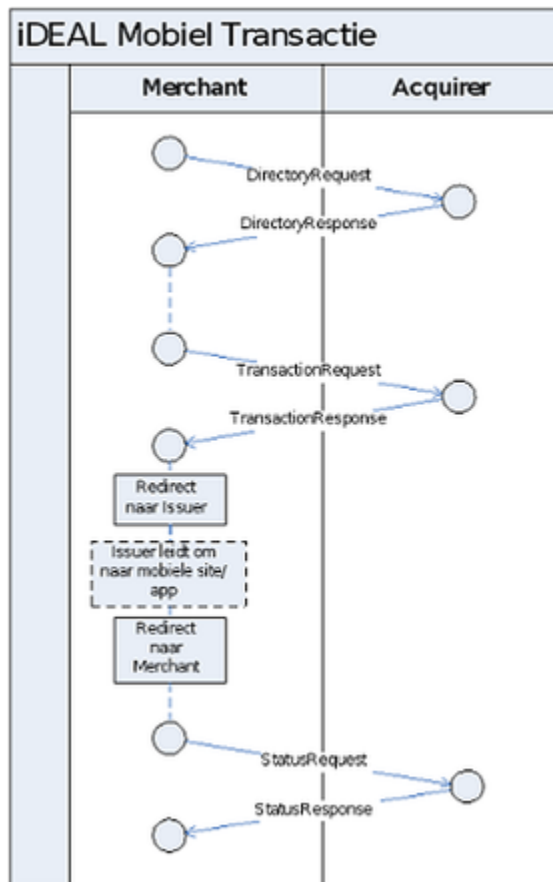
iDEAL Mobiel Transactie

Merchant

Acquirer

DirectoryRequest

DirectoryResponse

TransactionRequest

TransactionResponse

Redirect naar Issuer

Issuer leidt om naar mobiele site/ app

Redirect naar Merchant

StatusRequest

StatusResponse